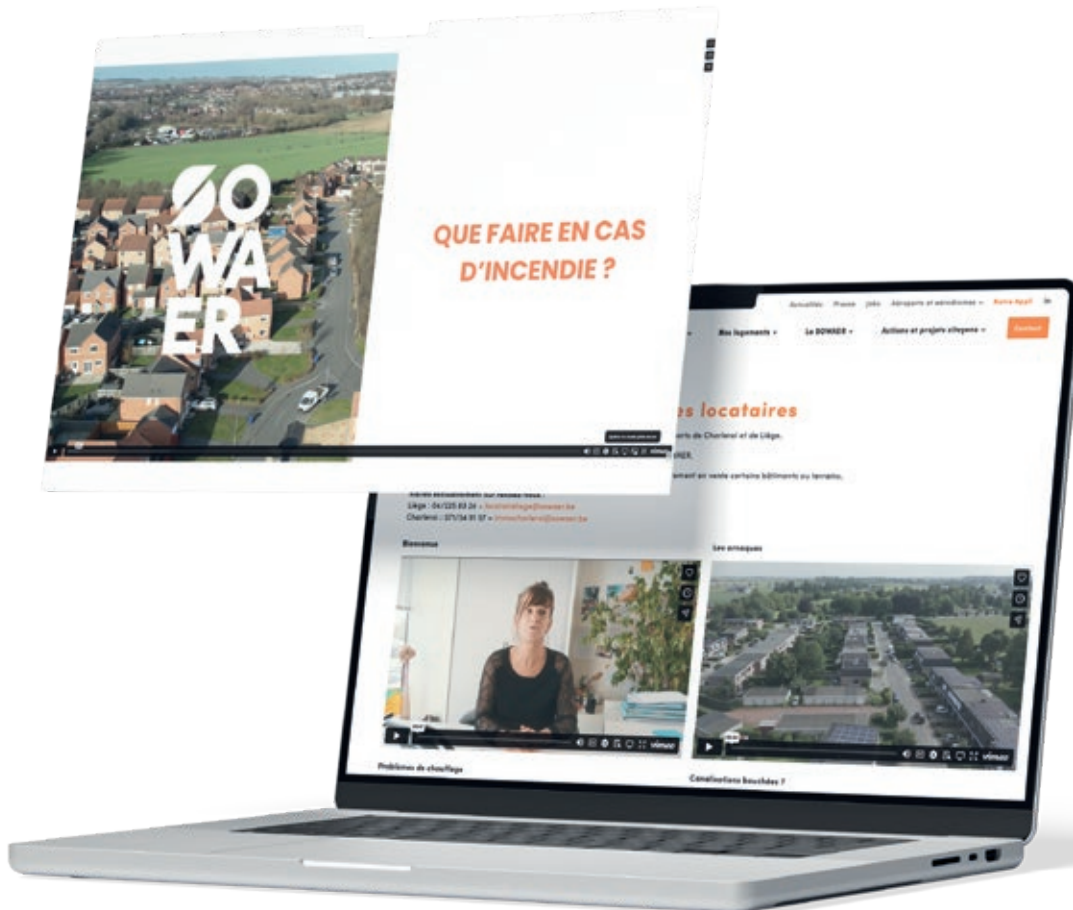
SO
WA
ER

QUE FAIRE EN CAS D'INCENDIE ?

vimeo

Actualités Presse Jobs Aéroports et aérodromes Autre Appli EN

Nos logements Le SOWAER Actions et projets citoyens Contact

es locataires

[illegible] de Charleroi et de Liège.

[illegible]

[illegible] certains bâtiments ou terrains.

Liège : 04/225 83 26 - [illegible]
Charleroi : 071/34 51 57 - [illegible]

Bienvenue

Les arnaques

vimeo

vimeo

Problèmes de chauffage

Canalisations bouchées ?